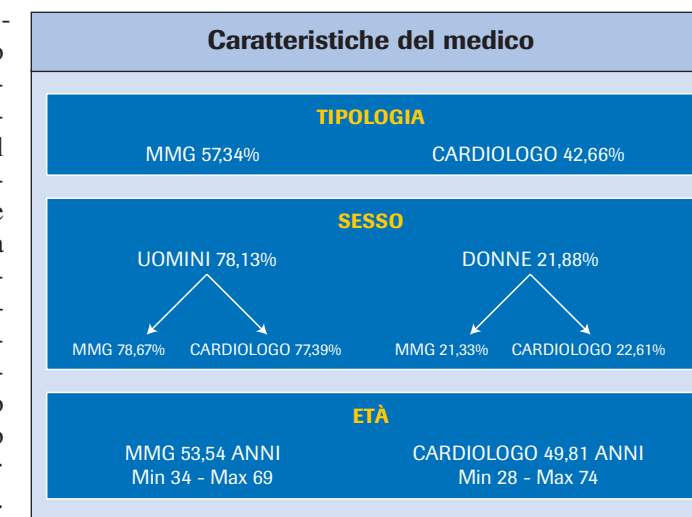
Caratteristiche del medico

TIPOLOGIA

MMG 57,34%

CARDIOLOGO 42,66%

SESSO

UOMINI 78,13%

MMG 78,67%

CARDIOLOGO 77,39%

DONNE 21,88%

MMG 21,33%

CARDIOLOGO 22,61%

ETÀ

MMG 53,54 ANNI
Min 34 - Max 69

CARDIOLOGO 49,81 ANNI
Min 28 - Max 74